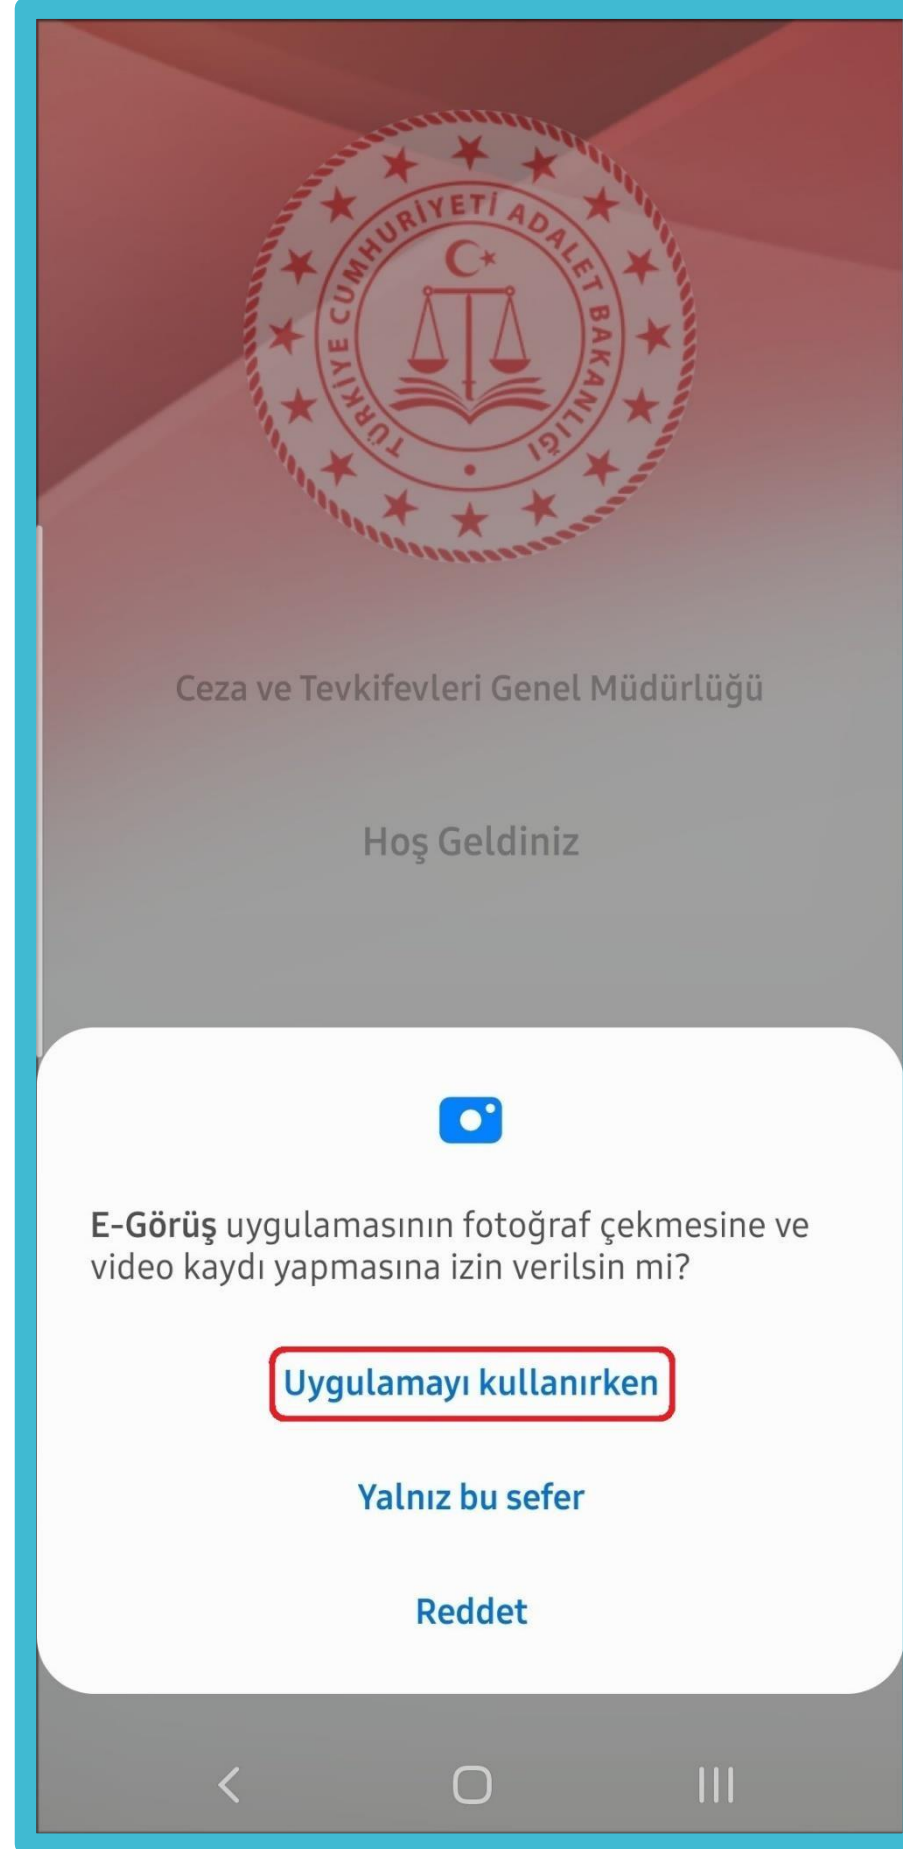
TÜRKİYE CUMHURİYETİ ADALET BAKANLIĞI

Ceza ve Tevkifevleri Genel Müdürlüğü

Hoş Geldiniz

E-Görüş uygulamasının fotoğraf çekmesine ve video kaydı yapmasına izin verilsin mi?

Uygulamayı kullanırken

Yalnız bu sefer

Reddet